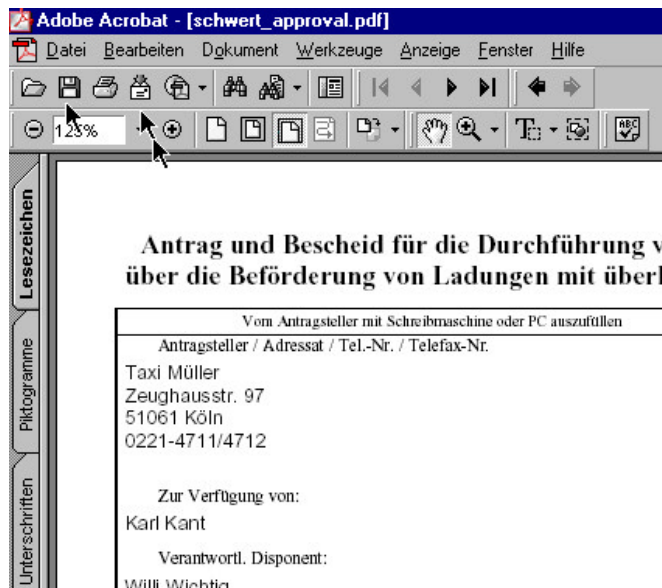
Adobe Acrobat - [schwert_approval.pdf]

Datei Bearbeiten Dokument Werkzeuge Anzeige Fenster Hilfe

125%

Lesezeichen

Piktogramme

Unterschriften

Antrag und Bescheid für die Durchführung v
über die Beförderung von Ladungen mit überl

Vom Antragsteller mit Schreibmaschine oder PC auszufüllen

Antragsteller / Adressat / Tel.-Nr. / Telefax-Nr.

Taxi Müller
Zeughausstr. 97
51061 Köln
0221-4711/4712

Zur Verfügung von:

Karl Kant

Verantwortl. Disponent:

Willi Wichtig